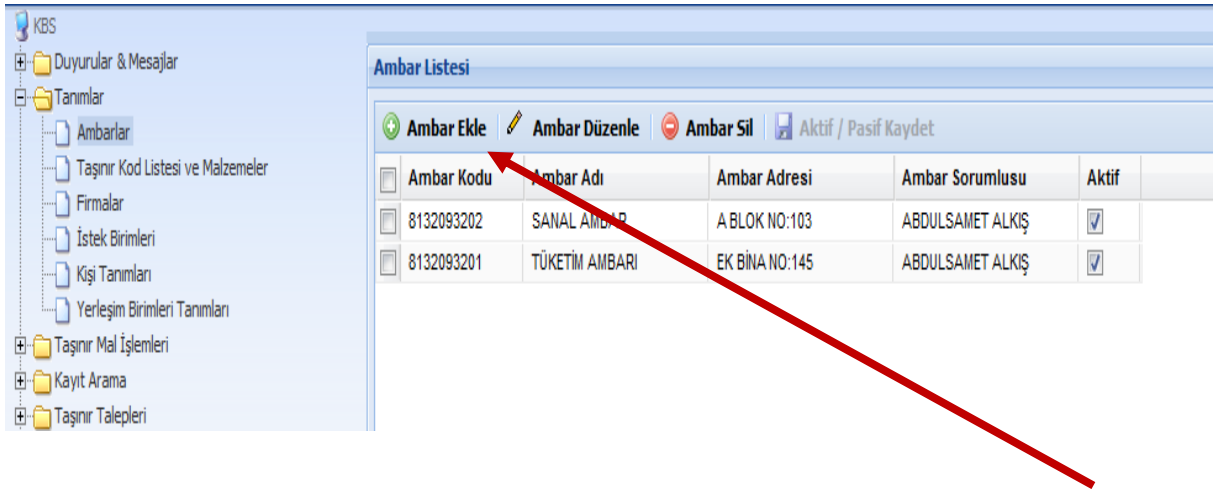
KBS
Duyurular & Mesajlar
Tanımlar
Ambarlar
Taşınır Kod Listesi ve Malzemeler
Firmalar
İstek Birimleri
Kişi Tanımları
Yerleşim Birimleri Tanımları
Taşınır Mal İşlemleri
Kayıt Arama
Taşınır Talepleri

Ambar Listesi

Ambar Ekle | Ambar Düzenle | Ambar Sil | Aktif / Pasif Kaydet

| | Ambar Kodu | Ambar Adı | Ambar Adresi | Ambar Sorumlusu | Aktif |
|---|---|---|---|---|---|
| | 8132093202 | SANAL AMBAR | A BLOK NO:103 | ABDULSAMET ALKIŞ | ☑ |
| | 8132093201 | TÜKETİM AMBARI | EK BİNA NO:145 | ABDULSAMET ALKIŞ | ☑ |